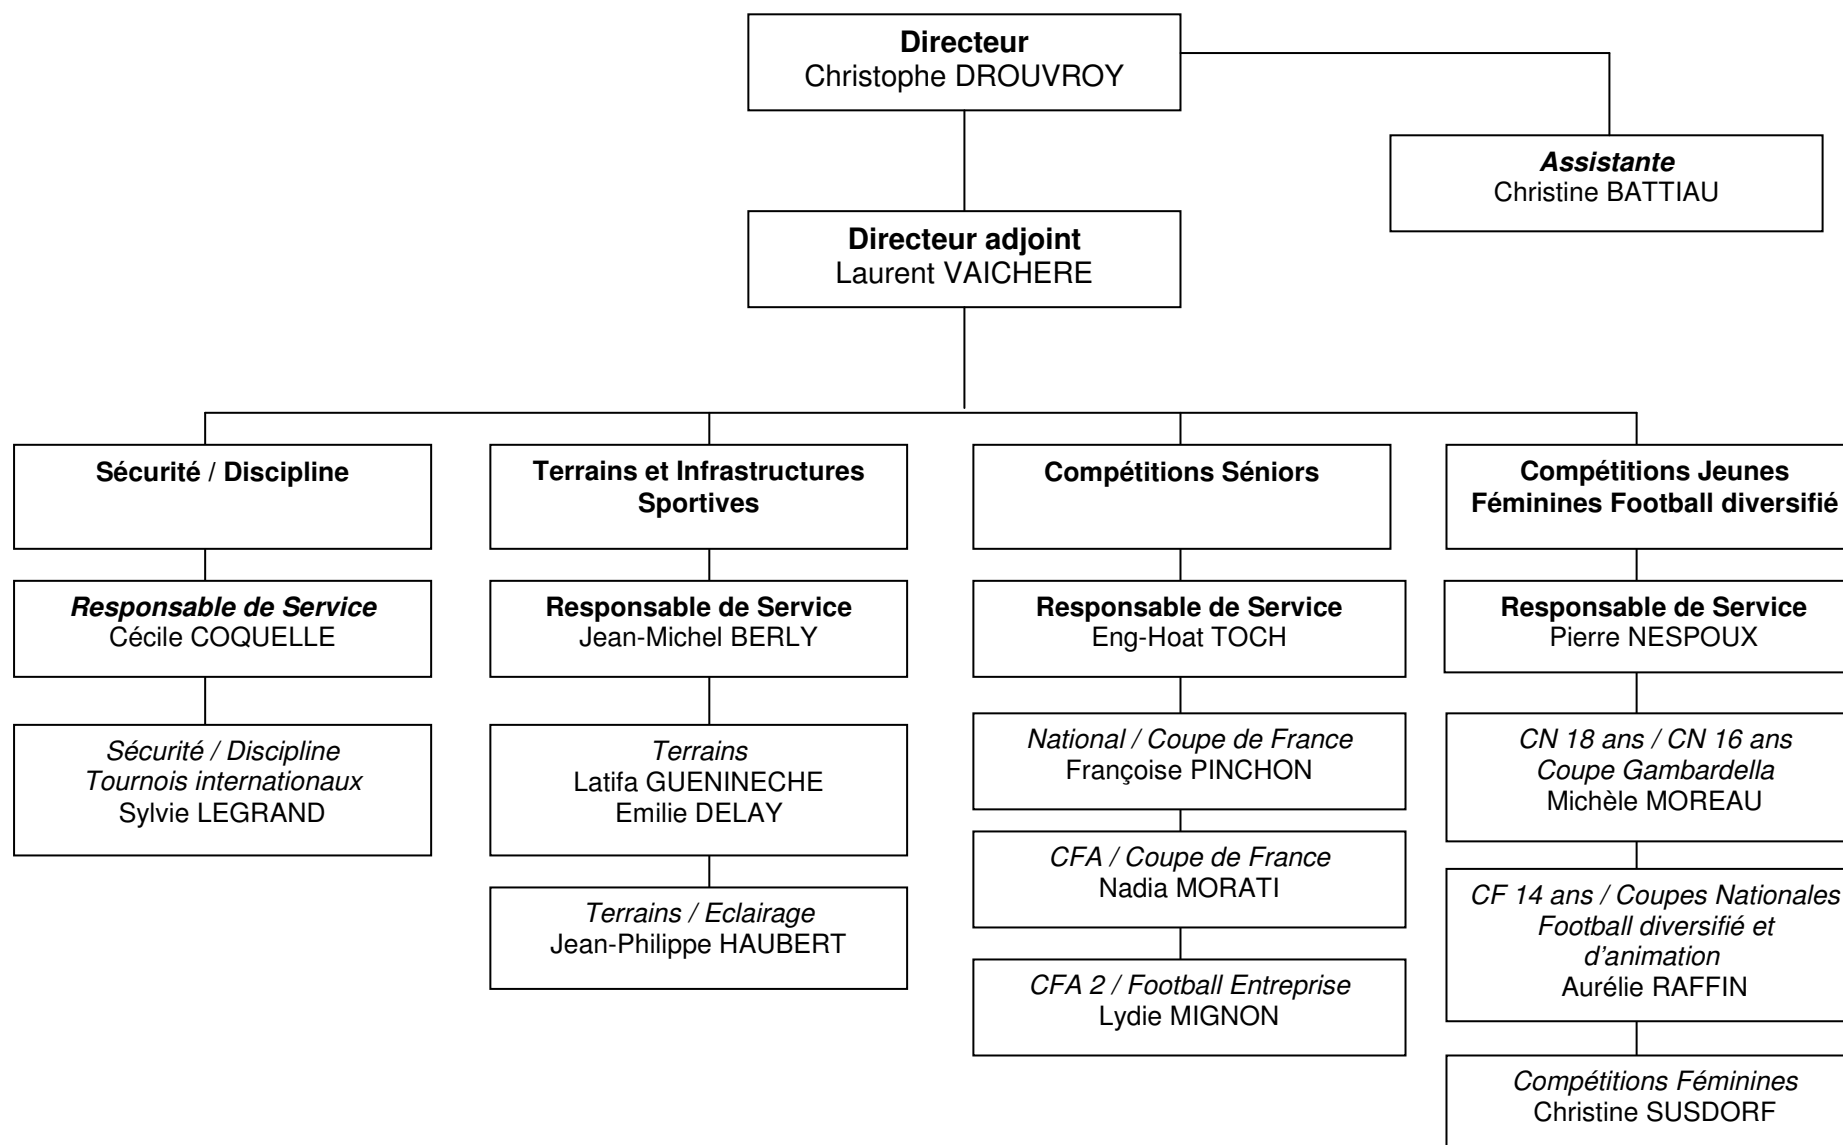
**Directeur**
Christophe DROUVROY

***Assistante***
Christine BATTIAU

**Directeur adjoint**
Laurent VAICHERE

**Sécurité / Discipline**

***Responsable de Service***
Cécile COQUELLE

*Sécurité / Discipline*
*Tournois internationaux*
Sylvie LEGRAND

**Terrains et Infrastructures Sportives**

**Responsable de Service**
Jean-Michel BERLY

*Terrains*
Latifa GUENINECHE
Emilie DELAY

*Terrains / Eclairage*
Jean-Philippe HAUBERT

**Compétitions Séniors**

**Responsable de Service**
Eng-Hoat TOCH

*National / Coupe de France*
Françoise PINCHON

*CFA / Coupe de France*
Nadia MORATI

*CFA 2 / Football Entreprise*
Lydie MIGNON

**Compétitions Jeunes Féminines Football diversifié**

**Responsable de Service**
Pierre NESPOUX

*CN 18 ans / CN 16 ans*
*Coupe Gambardella*
Michèle MOREAU

*CF 14 ans / Coupes Nationales Football diversifié et d'animation*
Aurélie RAFFIN

*Compétitions Féminines*
Christine SUSDORF